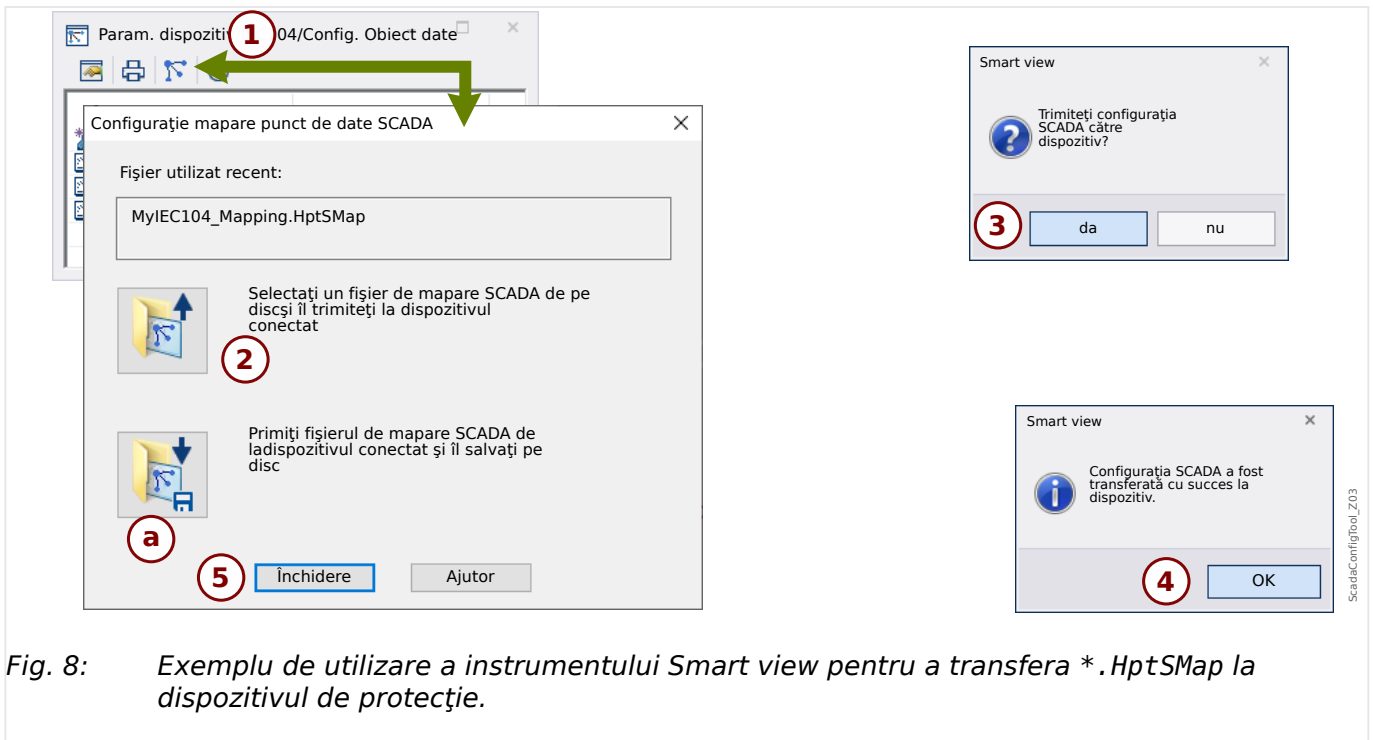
Param. dispoziti 1 04/Config. Obiect date

Configuraţie mapare punct de date SCADA

Fişier utilizat recent:

MyIEC104_Mapping.HptSMap

Selectaţi un fişier de mapare SCADA de pe discşi îl trimiteţi la dispozitivul conectat

2

Primiţi fişierul de mapare SCADA de ladispozitivul conectat şi îl salvaţi pe disc

a

5 Închidere

Ajutor

Smart view

Trimiteţi configuraţia SCADA către dispozitiv?

3 da

nu

Smart view

Configuraţia SCADA a fost transferată cu succes la dispozitiv.

4 OK

ScadaConfigTool_Z03

Fig. 8: Exemplu de utilizare a instrumentului Smart view pentru a transfera *.HptSMap la dispozitivul de protecţie.